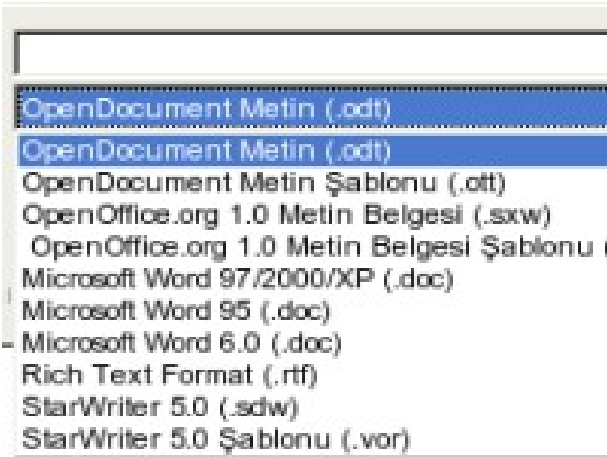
OpenDocument Metin (.odt)
OpenDocument Metin (.odt)
OpenDocument Metin Şablonu (.ott)
OpenOffice.org 1.0 Metin Belgesi (.sxw)
OpenOffice.org 1.0 Metin Belgesi Şablonu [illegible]
Microsoft Word 97/2000/XP (.doc)
Microsoft Word 95 (.doc)
Microsoft Word 6.0 (.doc)
Rich Text Format (.rtf)
StarWriter 5.0 (.sdw)
StarWriter 5.0 Şablonu (.vor)